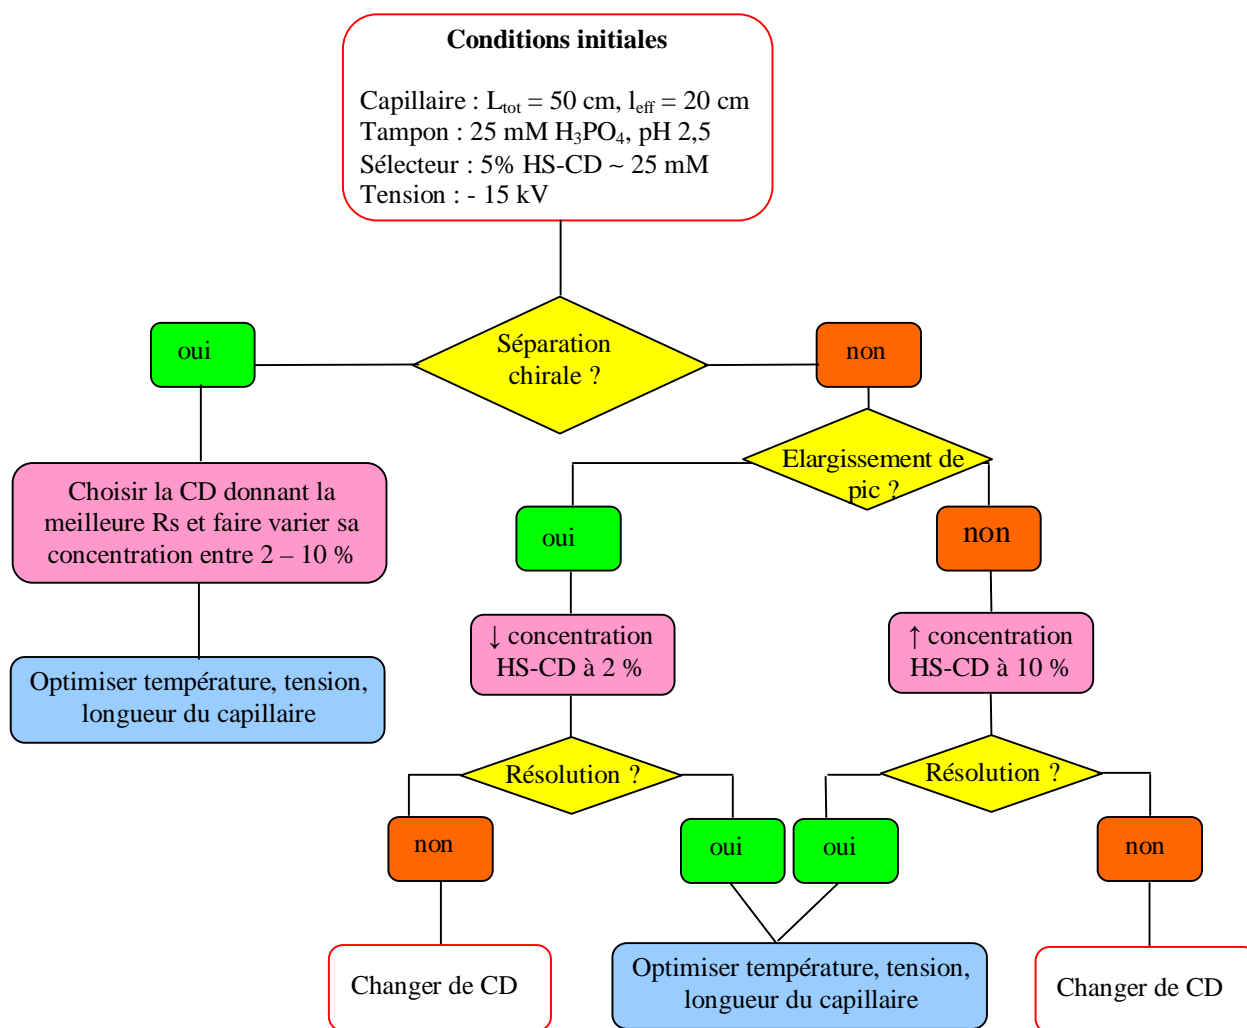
**Conditions initiales**

Capillaire : $L_{tot}$ = 50 cm, $l_{eff}$ = 20 cm
Tampon : 25 mM $H_3PO_4$, pH 2,5
Sélecteur : 5% HS-CD ~ 25 mM
Tension : - 15 kV

Séparation chirale ?

oui

non

Choisir la CD donnant la meilleure Rs et faire varier sa concentration entre 2 – 10 %

Optimiser température, tension, longueur du capillaire

Elargissement de pic ?

oui

non

↓ concentration HS-CD à 2 %

↑ concentration HS-CD à 10 %

Résolution ?

Résolution ?

non

oui

oui

non

Changer de CD

Optimiser température, tension, longueur du capillaire

Changer de CD